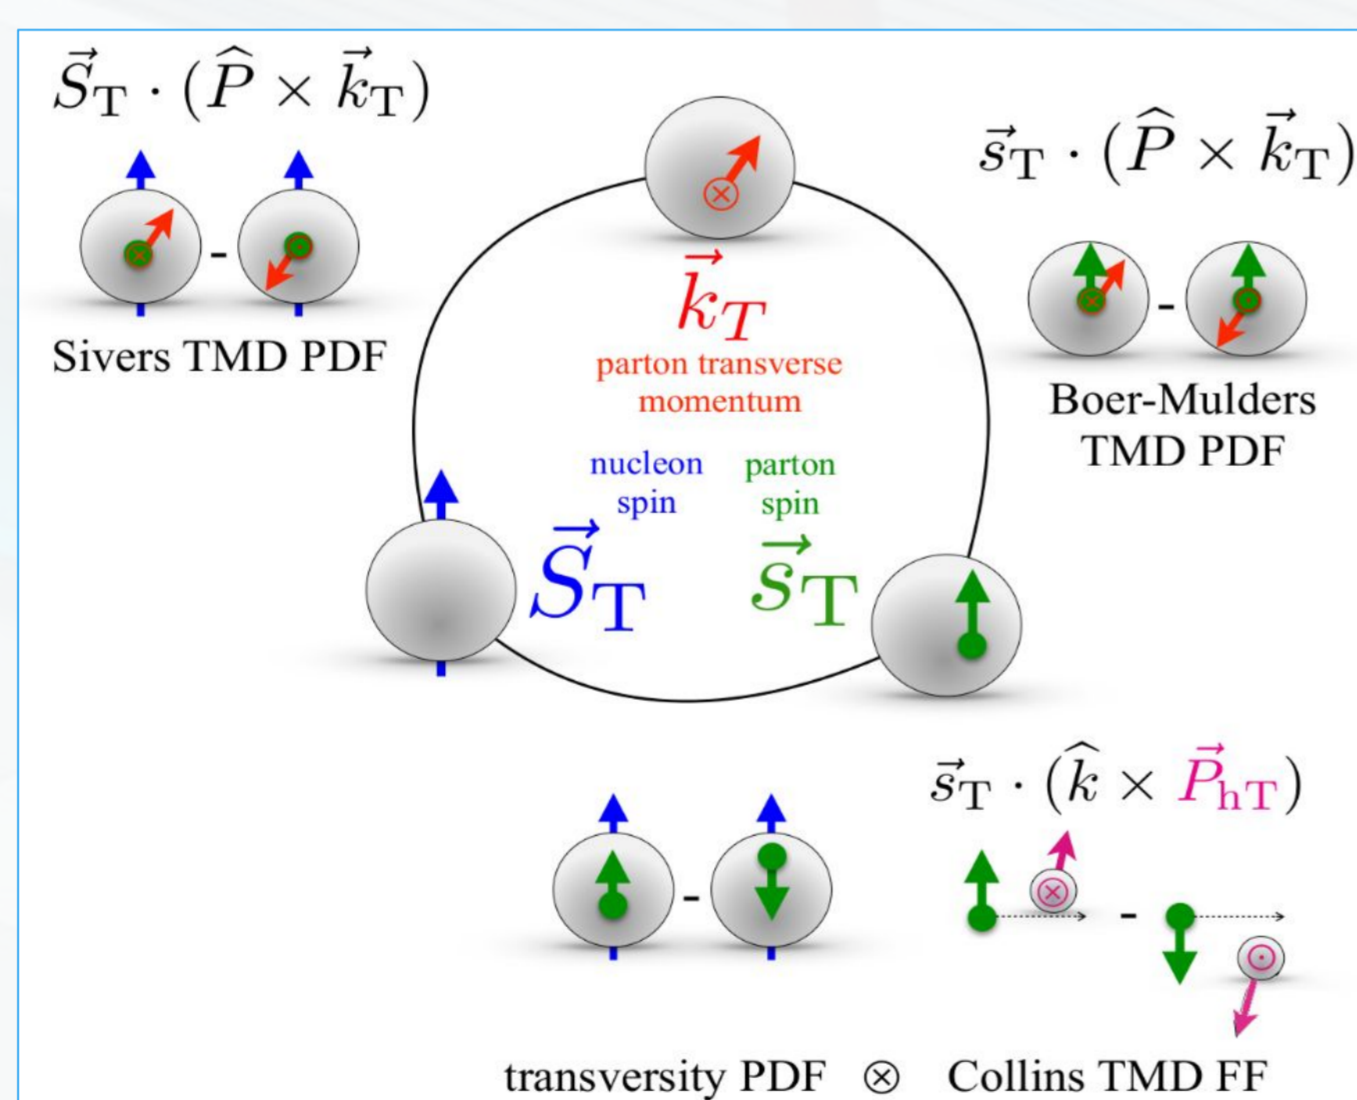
$\vec{S}_{\mathrm{T}} \cdot (\widehat{P} \times \vec{k}_{\mathrm{T}})$

-

Sivers TMD PDF

$\vec{k}_T$
parton transverse momentum

nucleon spin

parton spin

$\vec{S}_{\mathrm{T}}$

$\vec{s}_{\mathrm{T}}$

$\vec{s}_{\mathrm{T}} \cdot (\widehat{P} \times \vec{k}_{\mathrm{T}})$

-

Boer-Mulders TMD PDF

$\vec{s}_{\mathrm{T}} \cdot (\widehat{k} \times \vec{P}_{\mathrm{hT}})$

-

-

transversity PDF $\otimes$ Collins TMD FF